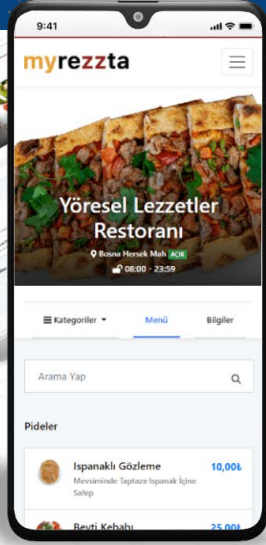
9:41

myrezzta

Yöresel Lezzetler Restoranı

Bosna Hersek Mah AÇIK

08:00 - 23:59

Kategoriler

Menü

Bilgiler

Arama Yap

Pideler

Ispanaklı Gözleme

Mevsiminde Taptaze Ispanak İçine Sahip

10,00₺

Beyti Kebabı

25,00₺